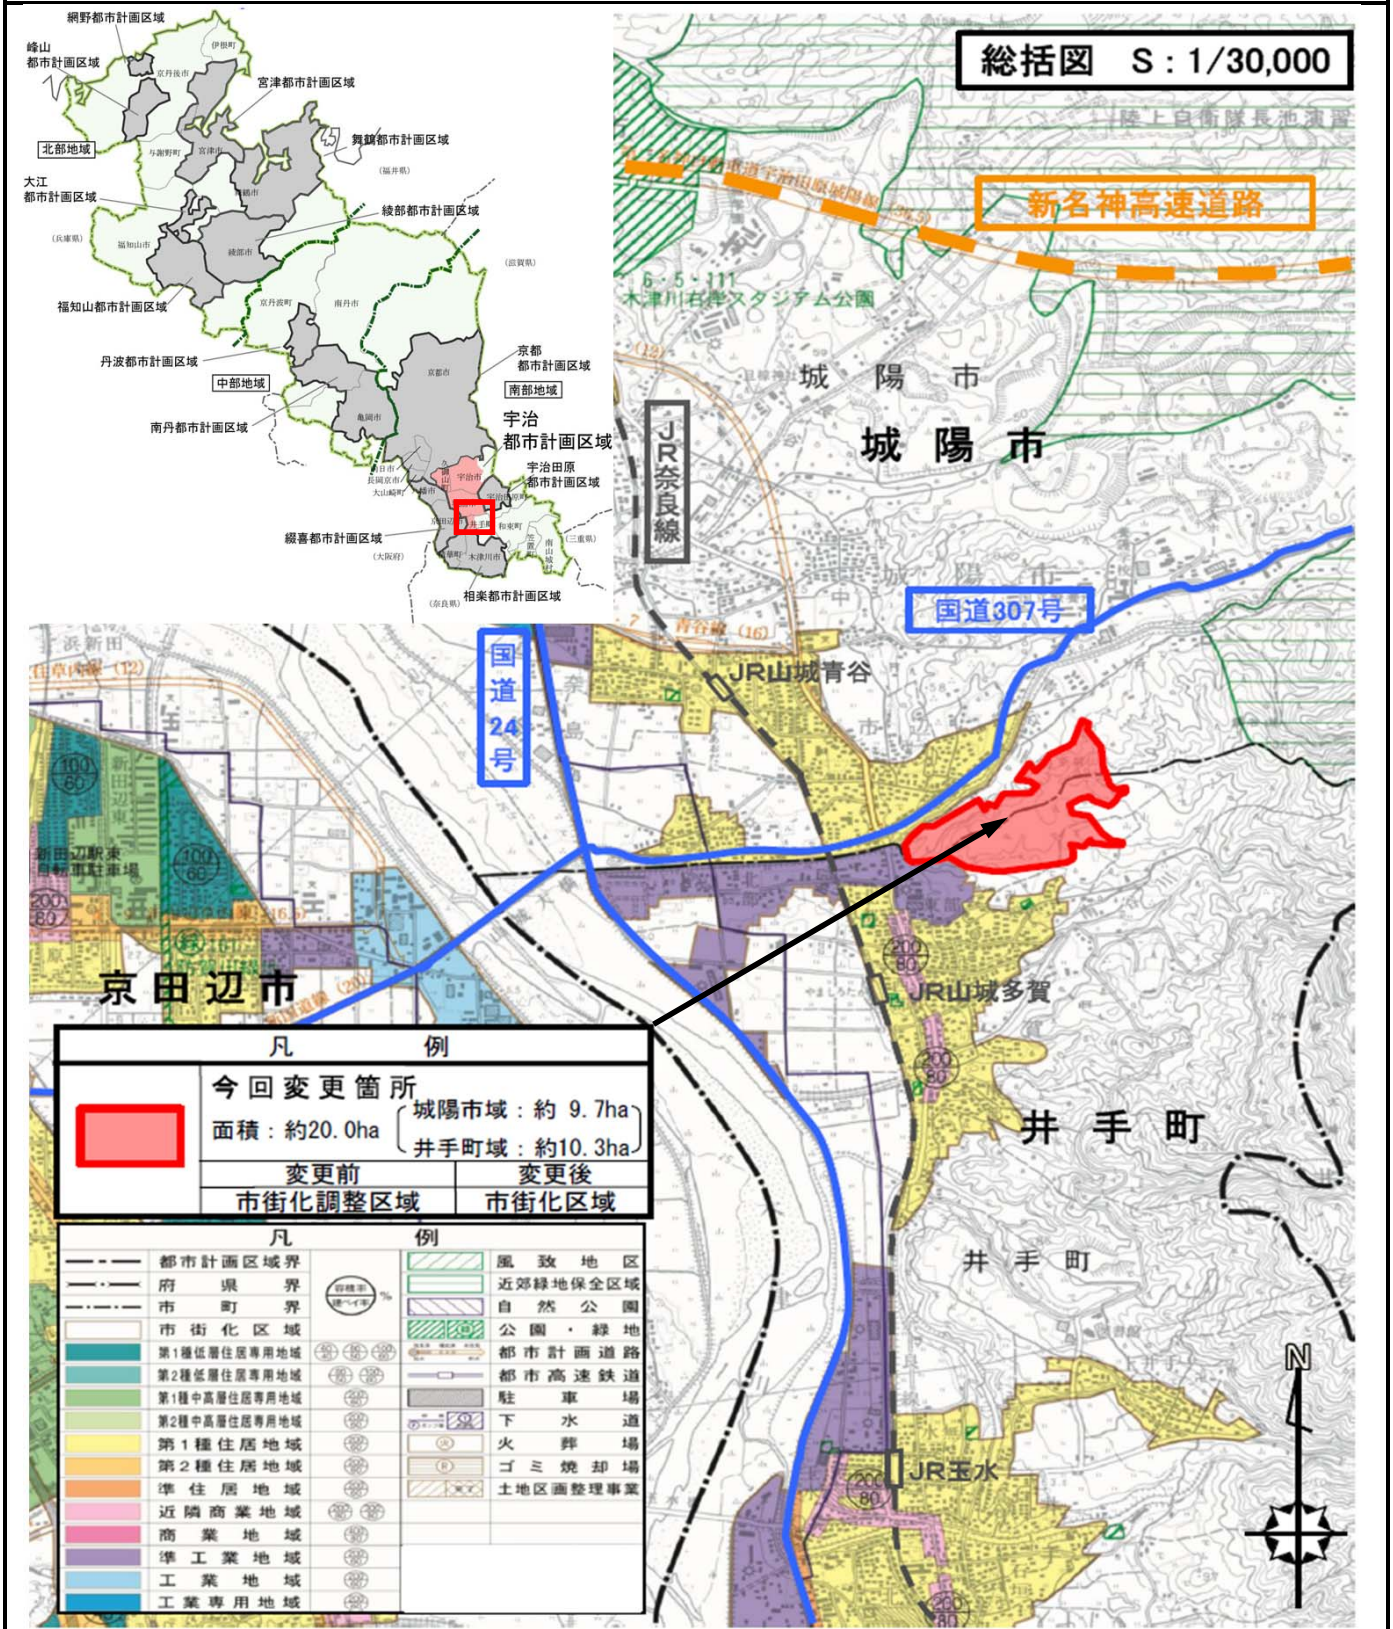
総括図　S：1/30,000

網野都市計画区域
峰山都市計画区域
宮津都市計画区域
北部地域
舞鶴都市計画区域
大江都市計画区域
綾部都市計画区域
福知山都市計画区域
丹波都市計画区域
中部地域
京都都市計画区域
南部地域
南丹都市計画区域
宇治都市計画区域
宇治田原都市計画区域
綴喜都市計画区域
相楽都市計画区域

新名神高速道路
木津川右岸スタジアム公園
城陽市
城陽市
JR奈良線
国道307号
国道24号
JR山城青谷
京田辺市
JR山城多賀
井手町
井手町
JR玉水
N

凡　例
今回変更箇所
面積：約20.0ha　城陽市域：約 9.7ha　井手町域：約10.3ha
| 変更前 | 変更後 |
|---|---|
| 市街化調整区域 | 市街化区域 |

凡　例
| | | |
|---|---|---|
| 都市計画区域界 | 風致地区 |
| 府県界 | 近郊緑地保全区域 |
| 市町界 | 自然公園 |
| 市街化区域 | 公園・緑地 |
| 第1種低層住居専用地域 | 都市計画道路 |
| 第2種低層住居専用地域 | 都市高速鉄道 |
| 第1種中高層住居専用地域 | 駐車場 |
| 第2種中高層住居専用地域 | 下水道 |
| 第1種住居地域 | 火葬場 |
| 第2種住居地域 | ゴミ焼却場 |
| 準住居地域 | 土地区画整理事業 |
| 近隣商業地域 | |
| 商業地域 | |
| 準工業地域 | |
| 工業地域 | |
| 工業専用地域 | |